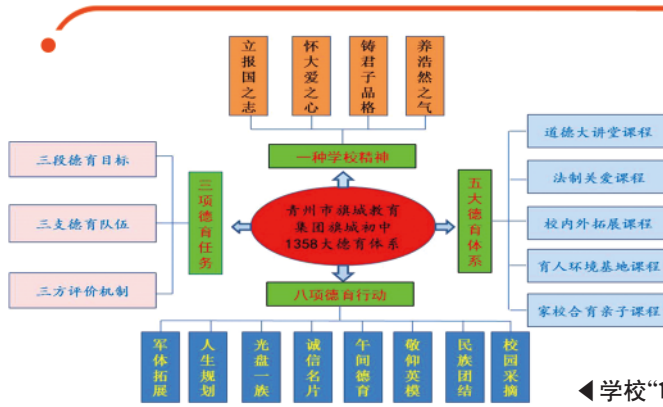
立报国之志

怀大爱之心

铸君子品格

养浩然之气

一种学校精神

三段德育目标

三支德育队伍

三方评价机制

三项德育任务

青州市旗城教育集团旗城初中1358大德育体系

五大德育体系

道德大讲堂课程

法制关爱课程

校内外拓展课程

育人环境基地课程

家校合育亲子课程

八项德育行动

军体拓展

人生规划

光盘一族

诚信名片

午间德育

敬仰英模

民族团结

校园采摘

◀学校"1